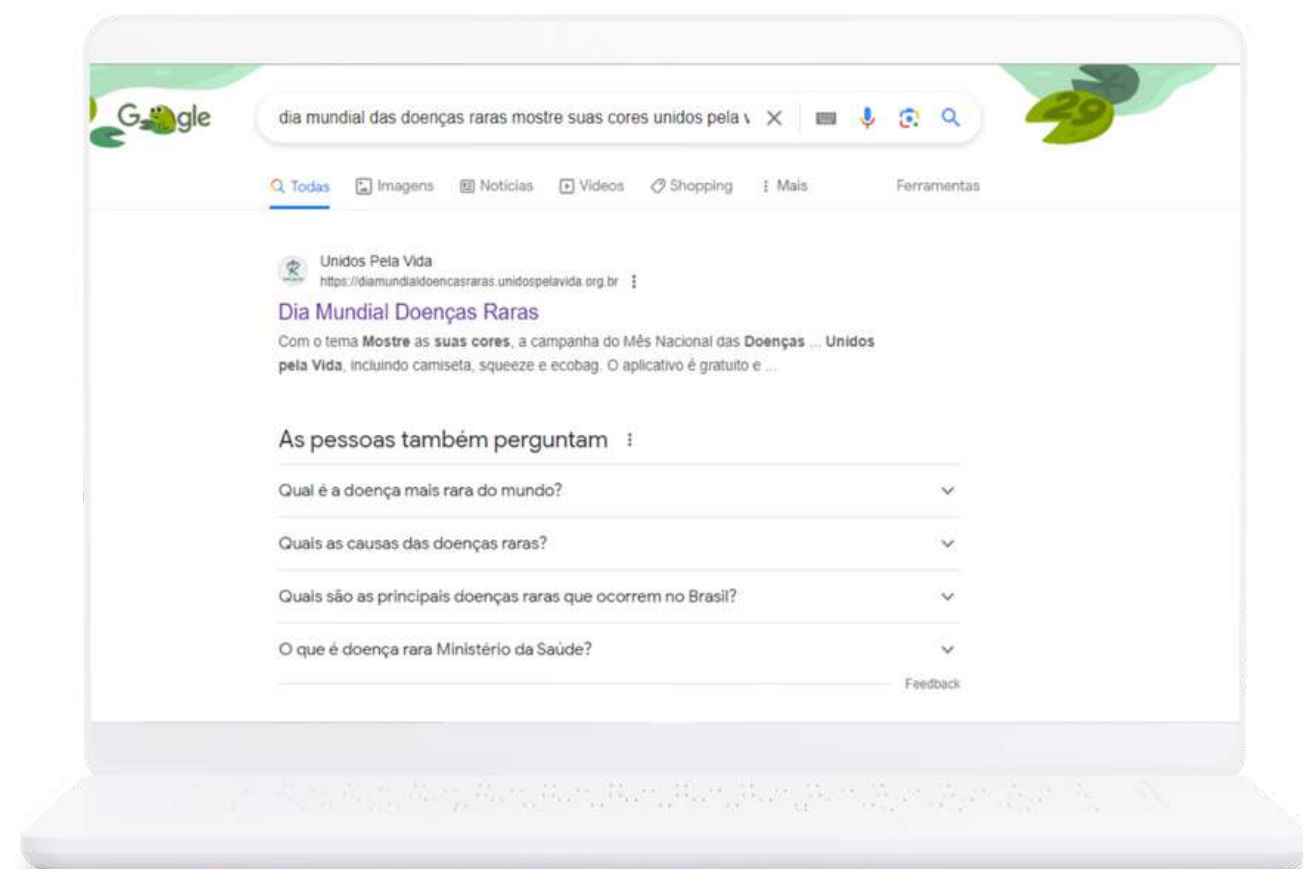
G gle

dia mundial das doenças raras mostre suas cores unidos pela v

29

Todas Imagens Notícias Vídeos Shopping Mais Ferramentas

Unidos Pela Vida
https://diamundialdoencasraras.unidospelavida.org.br

Dia Mundial Doenças Raras

Com o tema **Mostre** as **suas cores**, a campanha do Mês Nacional das **Doenças** ... **Unidos pela Vida**, incluindo camiseta, squeeze e ecobag. O aplicativo é gratuito e ...

As pessoas também perguntam

Qual é a doença mais rara do mundo?

Quais as causas das doenças raras?

Quais são as principais doenças raras que ocorrem no Brasil?

O que é doença rara Ministério da Saúde?

Feedback